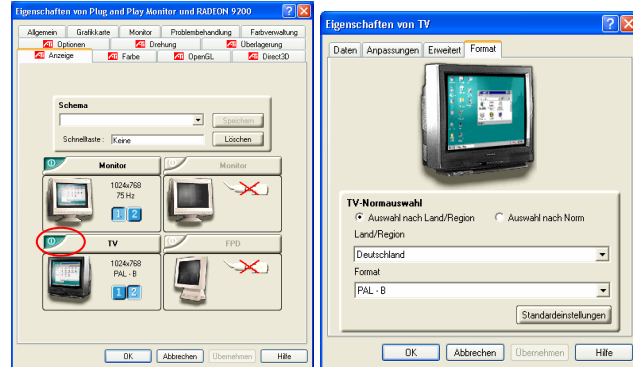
Eigenschaften von Plug and Play Monitor und RADEON 9200

Allgemein | Grafikkarte | Monitor | Problembehandlung | Farbverwaltung
Optionen | Drehung | Überlagerung
Anzeige | Farbe | OpenGL | Direct3D

Schema
Speichern
Schnelltaste: Keine
Löschen

Monitor
1024x768
75 Hz
1 2

Monitor

TV
1024x768
PAL - B
1 2

FPD

OK | Abbrechen | Übernehmen | Hilfe

Eigenschaften von TV

Daten | Anpassungen | Erweitert | Format

TV-Normauswahl
Auswahl nach Land/Region
Auswahl nach Norm
Land/Region
Deutschland
Format
PAL - B
Standardeinstellungen

OK | Abbrechen | Übernehmen | Hilfe